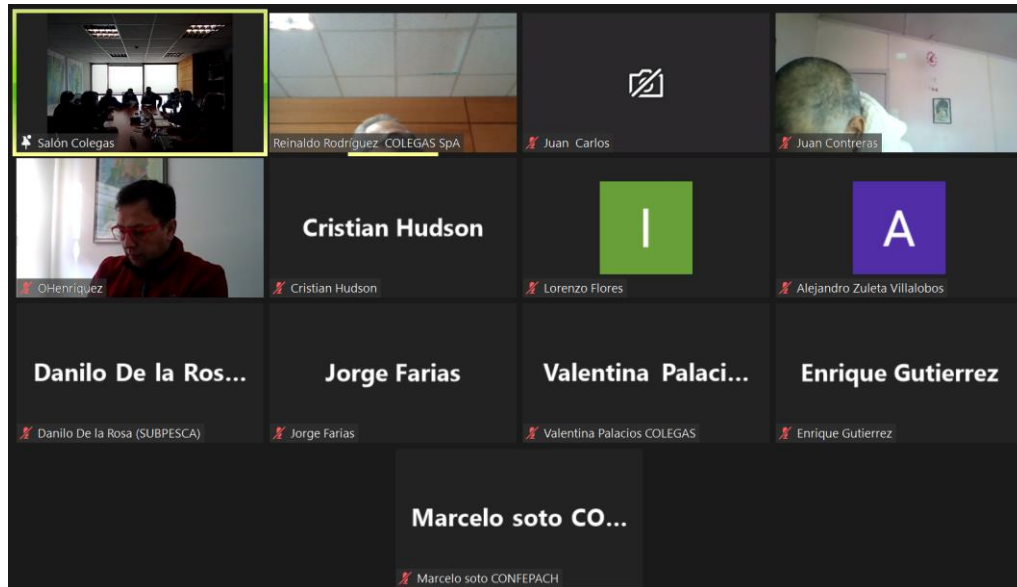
Salón Colegas

Reinaldo Rodríguez COLEGAS SpA

Juan Carlos

Juan Contreras

OHenriquez

Cristian Hudson

Cristian Hudson

I

Lorenzo Flores

A

Alejandro Zuleta Villalobos

Danilo De la Ros...

Danilo De la Rosa (SUBPESCA)

Jorge Farias

Jorge Farias

Valentina Palaci...

Valentina Palacios COLEGAS

Enrique Gutierrez

Enrique Gutierrez

Marcelo soto CO...

Marcelo soto CONFEPACH